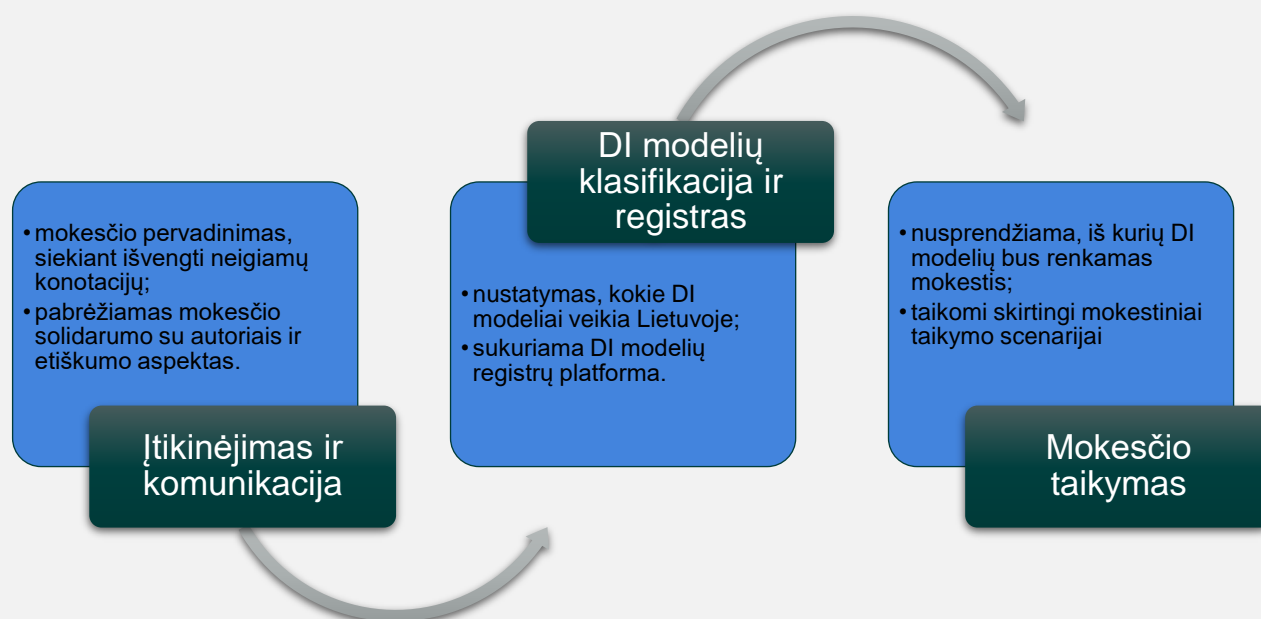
• mokesčio pervadinimas, siekiant išvengti neigiamų konotacijų;
• pabrėžiamas mokesčio solidarumo su autoriais ir etiškumo aspektas.

Įtikinėjimas ir komunikacija

DI modelių klasifikacija ir registras

• nustatymas, kokie DI modeliai veikia Lietuvoje;
• sukuriama DI modelių registrų platforma.

• nusprendžiama, iš kurių DI modelių bus renkamas mokestis;
• taikomi skirtingi mokestiniai taikymo scenarijai

Mokesčio taikymas